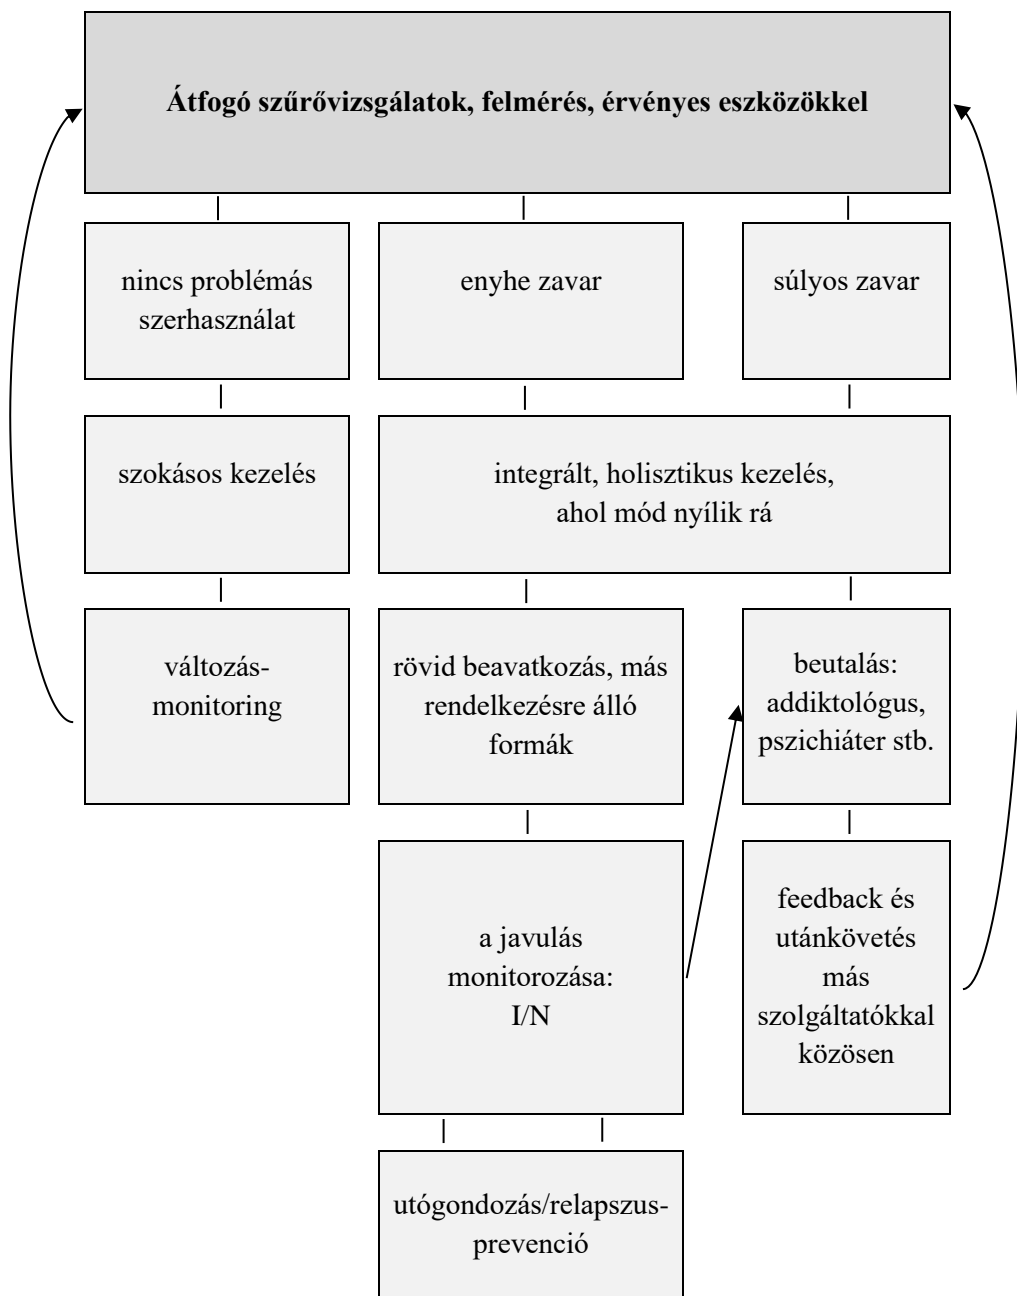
Átfogó szűrővizsgálatok, felmérés, érvényes eszközökkel

nincs problémás szerhasználat

enyhe zavar

súlyos zavar

szokásos kezelés

integrált, holisztikus kezelés, ahol mód nyílik rá

változás-monitoring

rövid beavatkozás, más rendelkezésre álló formák

beutalás: addiktológus, pszichiáter stb.

a javulás monitorozása: I/N

feedback és utánkövetés más szolgáltatókkal közösen

utógondozás/relapszus-prevenció